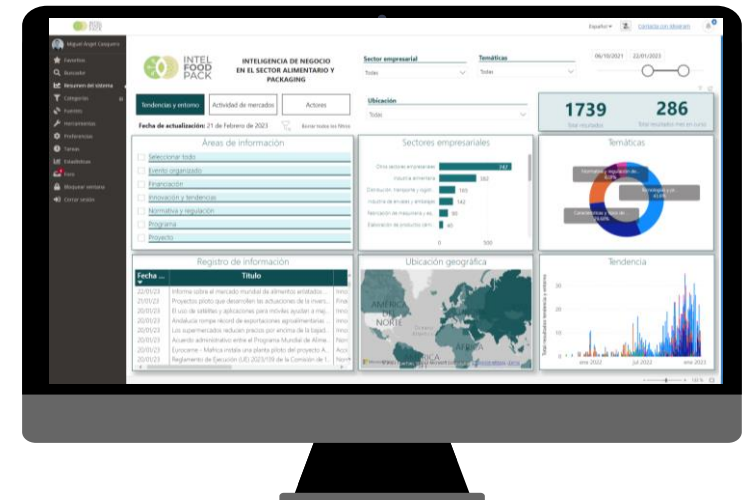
Español | Contacta con Ainarán

Miguel Ángel Casquero
Favoritos
Buscador
Resumen del sistema
Categorías
Fuentes
Herramientas
Preferencias
Tareas
Estadísticas
Foro
Bloquear ventana
Cerrar sesión

INTEL FOOD PACK

INTELIGENCIA DE NEGOCIO EN EL SECTOR ALIMENTARIO Y PACKAGING

Sector empresarial
Todas

Temáticas
Todas

06/10/2021 22/01/2023

Tendencias y entorno | Actividad de mercados | Actores

Fecha de actualización: 21 de Febrero de 2023

Borrar todos los filtros

Ubicación
Todas

1739
Total resultados

286
Total resultados mes en curso

Áreas de información
Seleccionar todo
Evento organizado
Financiación
Innovación y tendencias
Normativa y regulación
Programa
Proyecto

Sectores empresariales
Otros sectores empresariales 242
Industria alimentaria 182
Distribución, transporte y logíst... 160
Industria de envases y embalajes 142
Fabricación de maquinaria y eq... 90
Elaboración de productos com... 60
0 500

Temáticas
Normativa y regulación de... 42,8%
Estrategias y pol... 41,4%
Comercialización y datos de... 15,8%

Registro de información
| Fecha ... | Título | |
|---|---|---|
| 22/01/23 | Informe sobre el mercado mundial de alimentos enlatados... | Inno |
| 21/01/23 | Proyectos piloto que desarrollen las actuaciones de la invers... | Finan |
| 20/01/23 | El uso de tabletas y aplicaciones para móviles ayudan a mej... | Inno |
| 20/01/23 | Andalucía rompe récord de exportaciones agroalimentarias... | Inno |
| 20/01/23 | Los supermercados reducen precios por encima de la bajad... | Inno |
| 20/01/23 | Acuerdo administrativo entre el Programa Mundial de Alime... | Norm |
| 20/01/23 | Eurocarne – Mafrica instala una planta piloto del proyecto A... | Acci |
| 20/01/23 | Reglamento de Ejecución (UE) 2023/109 de la Comisión de 1... | Norm |

Ubicación geográfica
AMÉRICA DEL NORTE
ÁFRICA

Tendencia
Total resultados tendencias y entorno
30
20
10
0
ene 2022 jul 2022 ene 2023

110 %